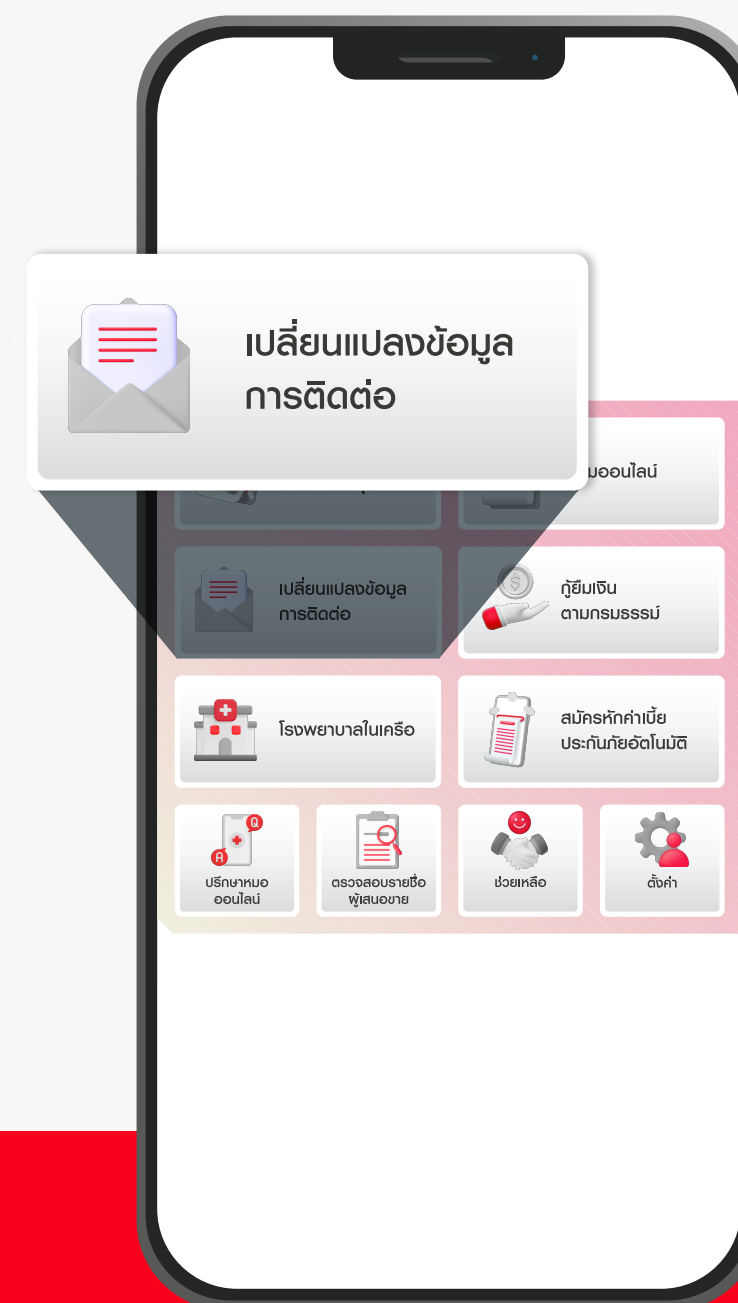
เปลี่ยนแปลงข้อมูล
การติดต่อ

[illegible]มออนไลน์

เปลี่ยนแปลงข้อมูล
การติดต่อ

กู้ยืมเงิน
ตามกรมธรรม์

โรงพยาบาลในเครือ

สมัครหักค่าเบี้ย
ประกันภัยอัตโนมัติ

Q
A
ปรึกษาหมอ
ออนไลน์

ตรวจสอบรายชื่อ
ผู้เสนอขาย

ช่วยเหลือ

ตั้งค่า